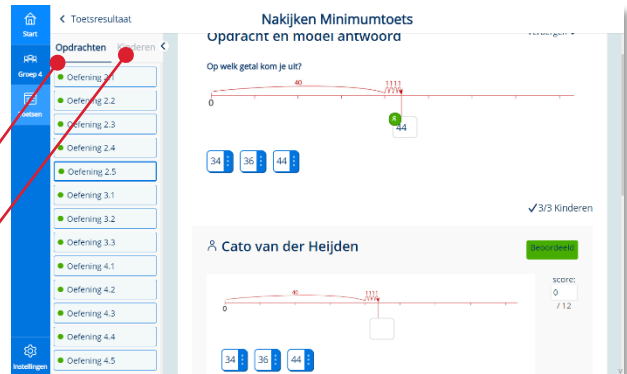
Start

Groep 4

Toetsen

Instellingen

< Toetsresultaat

Nakijken Minimumtoets

Opdrachten Kinderen

Oefening 2.1
Oefening 2.2
Oefening 2.3
Oefening 2.4
Oefening 2.5
Oefening 3.1
Oefening 3.2
Oefening 3.3
Oefening 4.1
Oefening 4.2
Oefening 4.3
Oefening 4.4
Oefening 4.5

Opdracht en model antwoord

Verbergen

Op welk getal kom je uit?

40

1111

0

44

34 36 44

✓3/3 Kinderen

Cato van der Heijden

Beoordeeld

score:
0
/ 12

40

1111

0

34 36 44